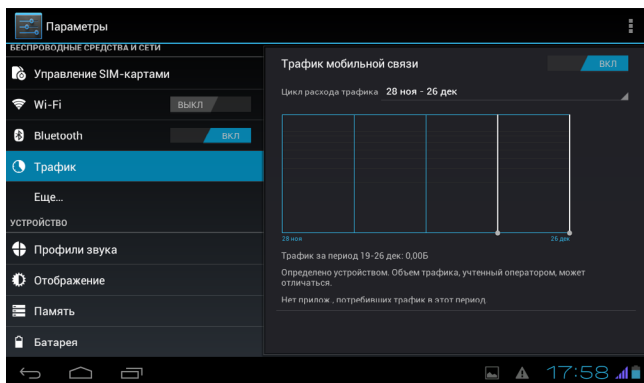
Параметры

БЕСПРОВОДНЫЕ СРЕДСТВА И СЕТИ

Управление SIM-картами

Wi-Fi ВЫКЛ

Bluetooth ВКЛ

Трафик

Еще...

УСТРОЙСТВО

Профили звука

Отображение

Память

Батарея

Трафик мобильной связи ВКЛ

Цикл расхода трафика 28 ноя - 26 дек

28 ноя 26 дек

Трафик за период 19-26 дек: 0,00Б

Определено устройством. Объем трафика, учтенный оператором, может отличаться.

Нет прилож , потребивших трафик в этот период.

17:58